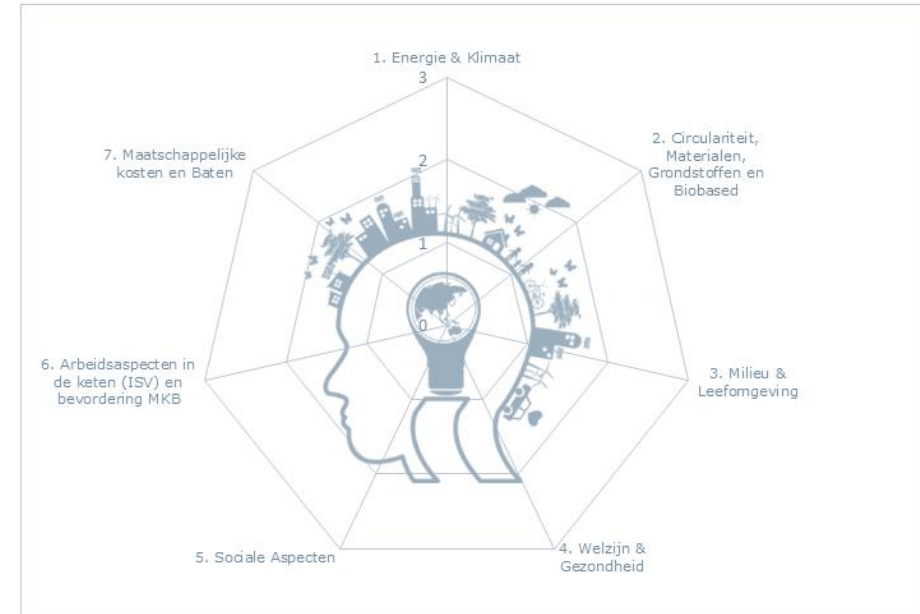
1. Energie & Klimaat

3

2

1

0

2. Circulariteit, Materialen, Grondstoffen en Biobased

3. Milieu & Leefomgeving

4. Welzijn & Gezondheid

5. Sociale Aspecten

6. Arbeidsaspecten in de keten (ISV) en bevordering MKB

7. Maatschappelijke kosten en Baten